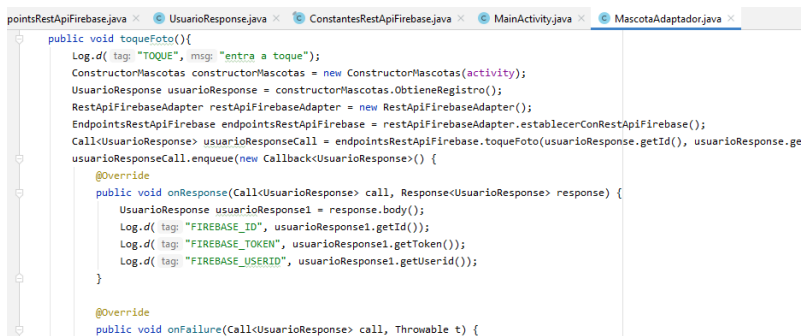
pointsRestApiFirebase.java × UsuarioResponse.java × ConstantesRestApiFirebase.java × MainActivity.java × MascotaAdaptador.java ×

public void toqueFoto(){
Log.d( tag: "TOQUE", msg: "entra a toque");
ConstructorMascotas constructorMascotas = new ConstructorMascotas(activity);
UsuarioResponse usuarioResponse = constructorMascotas.ObtieneRegistro();
RestApiFirebaseAdapter restApiFirebaseAdapter = new RestApiFirebaseAdapter();
EndpointsRestApiFirebase endpointsRestApiFirebase = restApiFirebaseAdapter.establecerConRestApiFirebase();
Call<UsuarioResponse> usuarioResponseCall = endpointsRestApiFirebase.toqueFoto(usuarioResponse.getId(), usuarioResponse.ge
usuarioResponseCall.enqueue(new Callback<UsuarioResponse>() {
@Override
public void onResponse(Call<UsuarioResponse> call, Response<UsuarioResponse> response) {
UsuarioResponse usuarioResponse1 = response.body();
Log.d( tag: "FIREBASE_ID", usuarioResponse1.getId());
Log.d( tag: "FIREBASE_TOKEN", usuarioResponse1.getToken());
Log.d( tag: "FIREBASE_USERID", usuarioResponse1.getUserid());
}

@Override
public void onFailure(Call<UsuarioResponse> call, Throwable t) {